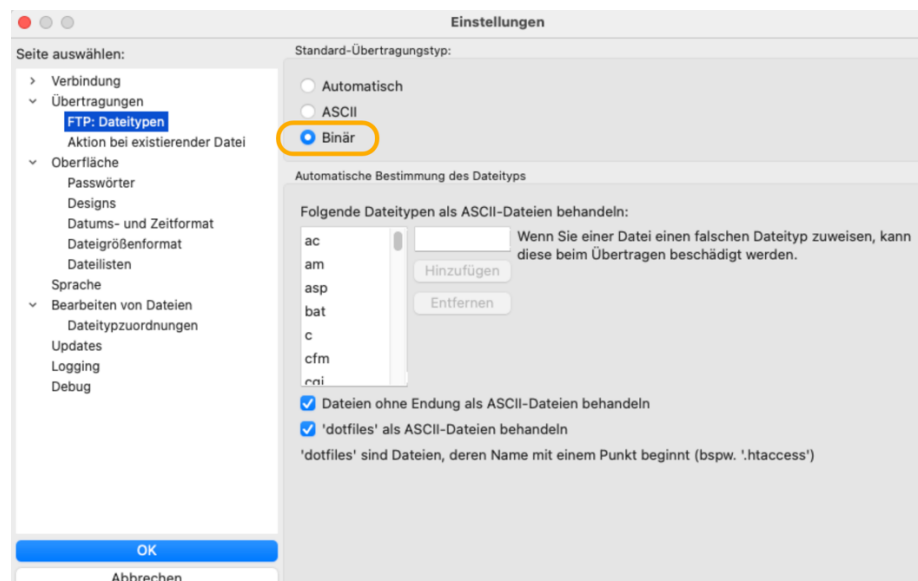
Einstellungen

Seite auswählen:

> Verbindung
⌄ Übertragungen
FTP: Dateitypen
Aktion bei existierender Datei
⌄ Oberfläche
Passwörter
Designs
Datums- und Zeitformat
Dateigrößenformat
Dateilisten
Sprache
⌄ Bearbeiten von Dateien
Dateitypzuordnungen
Updates
Logging
Debug

OK
Abbrechen

Standard-Übertragungstyp:

Automatisch
ASCII
Binär

Automatische Bestimmung des Dateityps

Folgende Dateitypen als ASCII-Dateien behandeln:

ac
am
asp
bat
c
cfm
cgi

Wenn Sie einer Datei einen falschen Dateityp zuweisen, kann diese beim Übertragen beschädigt werden.

Hinzufügen
Entfernen

Dateien ohne Endung als ASCII-Dateien behandeln
'dotfiles' als ASCII-Dateien behandeln

'dotfiles' sind Dateien, deren Name mit einem Punkt beginnt (bspw. '.htaccess')